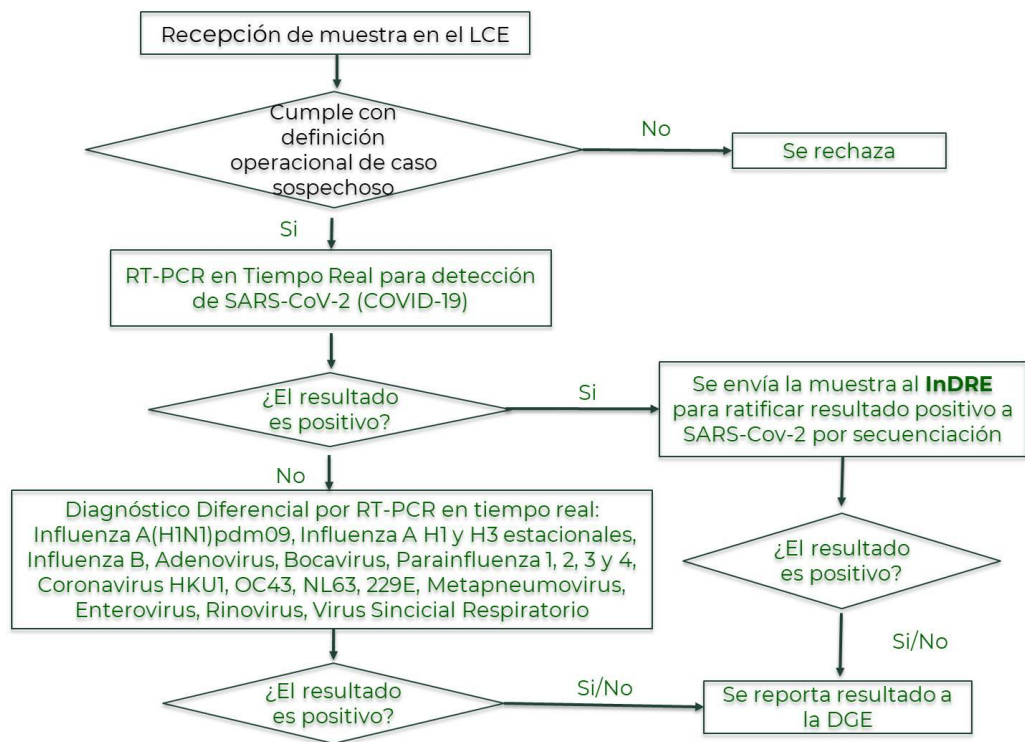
Recepción de muestra en el LCE

Cumple con definición operacional de caso sospechoso

No

Se rechaza

Si

RT-PCR en Tiempo Real para detección de SARS-CoV-2 (COVID-19)

¿El resultado es positivo?

Si

Se envía la muestra al **InDRE** para ratificar resultado positivo a SARS-Cov-2 por secuenciación

No

Diagnóstico Diferencial por RT-PCR en tiempo real: Influenza A(H1N1)pdm09, Influenza A H1 y H3 estacionales, Influenza B, Adenovirus, Bocavirus, Parainfluenza 1, 2, 3 y 4, Coronavirus HKU1, OC43, NL63, 229E, Metapneumovirus, Enterovirus, Rinovirus, Virus Sincicial Respiratorio

¿El resultado es positivo?

Si/No

¿El resultado es positivo?

Si/No

Se reporta resultado a la DGE